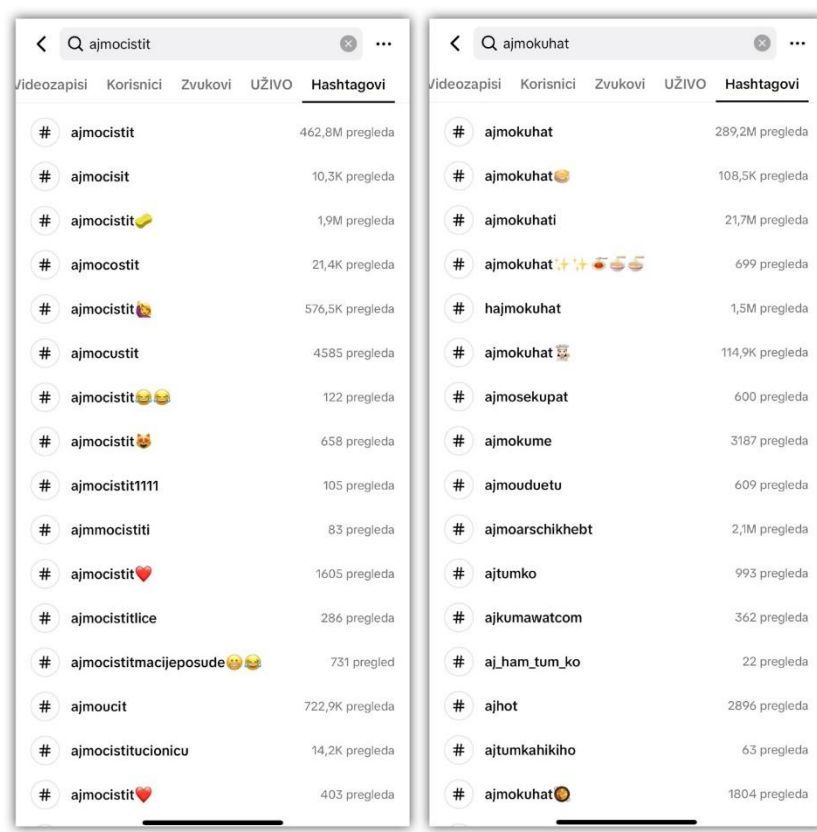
< ajmocistit ...

Videozapisi Korisnici Zvukovi UŽIVO Hashtagovi

| | | |
|---|---|---|
| # | ajmocistit | 462,8M pregleda |
| # | ajmocisit | 10,3K pregleda |
| # | ajmocistit🧽 | 1,9M pregleda |
| # | ajmocostit | 21,4K pregleda |
| # | ajmocistit🙋 | 576,5K pregleda |
| # | ajmocustit | 4585 pregleda |
| # | ajmocistit😂😂 | 122 pregleda |
| # | ajmocistit😻 | 658 pregleda |
| # | ajmocistit1111 | 105 pregleda |
| # | ajmmocistiti | 83 pregleda |
| # | ajmocistit❤️ | 1605 pregleda |
| # | ajmocistitlice | 286 pregleda |
| # | ajmocistitmacijeposude😬😂 | 731 pregled |
| # | ajmoucit | 722,9K pregleda |
| # | ajmocistitucionicu | 14,2K pregleda |
| # | ajmocistit❤️ | 403 pregleda |

< ajmokuhat ...

Videozapisi Korisnici Zvukovi UŽIVO Hashtagovi

| | | |
|---|---|---|
| # | ajmokuhat | 289,2M pregleda |
| # | ajmokuhat🍔 | 108,5K pregleda |
| # | ajmokuhati | 21,7M pregleda |
| # | ajmokuhat✨✨🍝🍝🍝 | 699 pregleda |
| # | hajmokuhat | 1,5M pregleda |
| # | ajmokuhat👨‍🍳 | 114,9K pregleda |
| # | ajmosekupat | 600 pregleda |
| # | ajmokume | 3187 pregleda |
| # | ajmouduetu | 609 pregleda |
| # | ajmoarschikhebt | 2,1M pregleda |
| # | ajtumko | 993 pregleda |
| # | ajkumawatcom | 362 pregleda |
| # | aj_ham_tum_ko | 22 pregleda |
| # | ajhot | 2896 pregleda |
| # | ajtumkahikiho | 63 pregleda |
| # | ajmokuhat🍳 | 1804 pregleda |